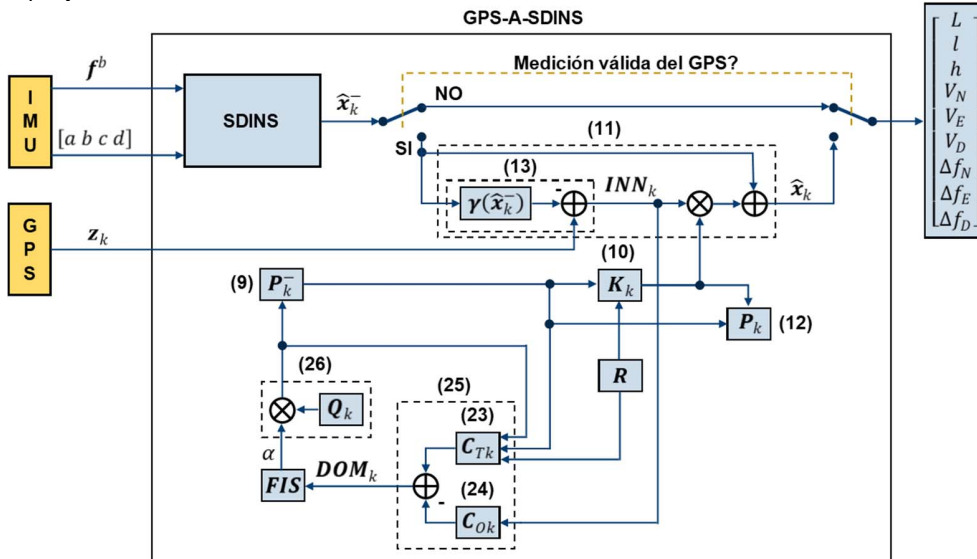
GPS-A-SDINS

I
M
U

$f^b$

$[a\ b\ c\ d]$

SDINS

$\hat{x}_k^-$

Medición válida del GPS?

NO

SI

(11)

(13)

$\gamma(\hat{x}_k^-)$

-

$INN_k$

$\hat{x}_k$

G
P
S

$z_k$

(10)

(9)

$P_k^-$

$K_k$

$P_k$

(12)

$R$

(26)

$Q_k$

(25)

(23)

$C_{Tk}$

$\alpha$

$DOM_k$

$FIS$

(24)

-

$C_{Ok}$

$L$
$l$
$h$
$V_N$
$V_E$
$V_D$
$\Delta f_N$
$\Delta f_E$
$\Delta f_D$